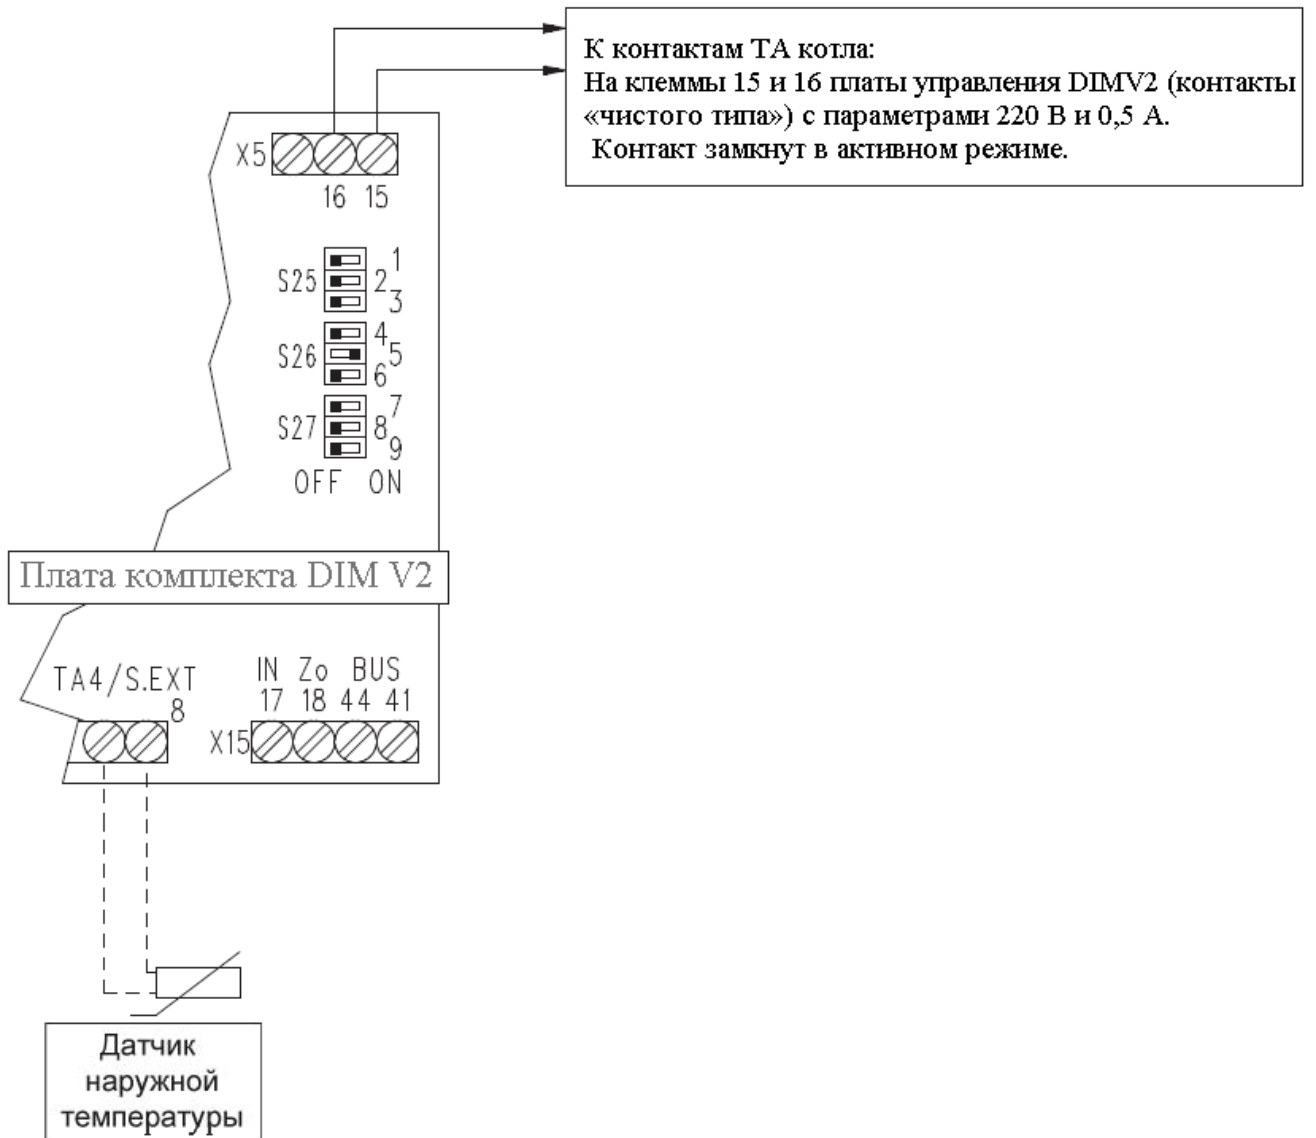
К контактам ТА котла:
На клеммы 15 и 16 платы управления DIMV2 (контакты «чистого типа») с параметрами 220 В и 0,5 А.
Контакт замкнут в активном режиме.

X5
16 15

S25 1 2 3
S26 4 5 6
S27 7 8 9
OFF ON

Плата комплекта DIM V2

TA4/S.EXT
8
IN Zo BUS
17 18 44 41
X15

Датчик наружной температуры